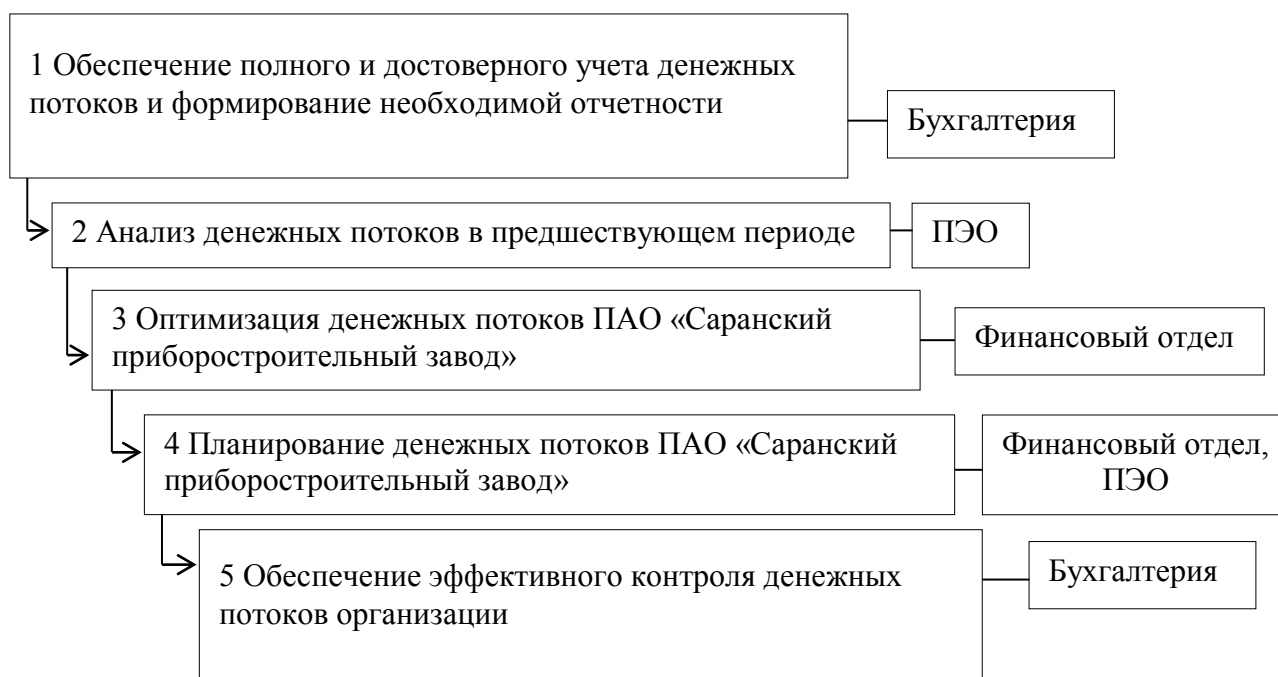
1 Обеспечение полного и достоверного учета денежных потоков и формирование необходимой отчетности

Бухгалтерия

2 Анализ денежных потоков в предшествующем периоде

ПЭО

3 Оптимизация денежных потоков ПАО «Саранский приборостроительный завод»

Финансовый отдел

4 Планирование денежных потоков ПАО «Саранский приборостроительный завод»

Финансовый отдел, ПЭО

5 Обеспечение эффективного контроля денежных потоков организации

Бухгалтерия